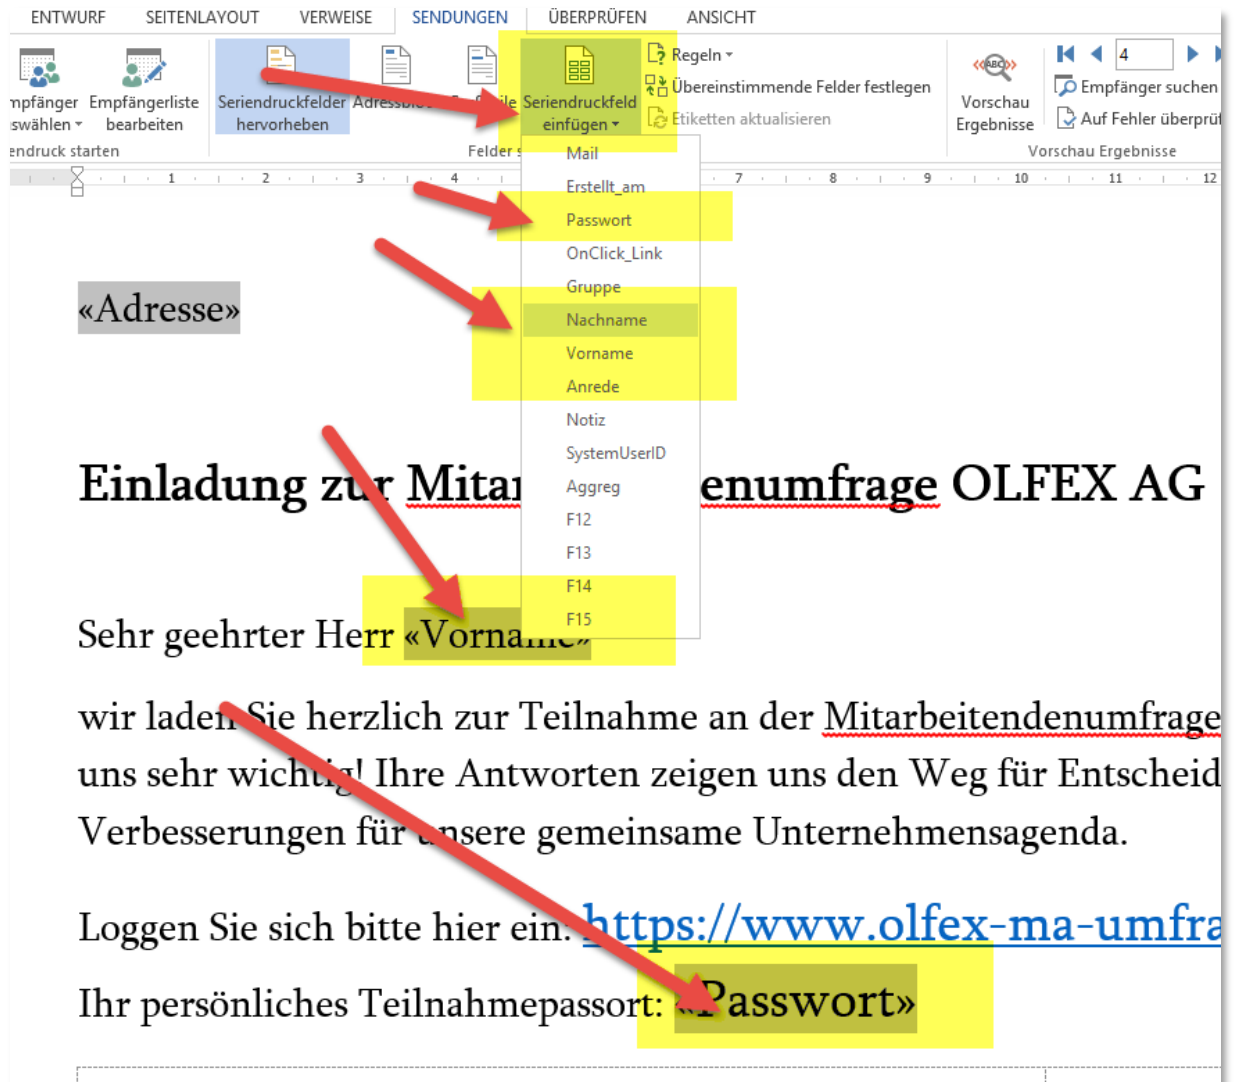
ENTWURF SEITENLAYOUT VERWEISE SENDUNGEN ÜBERPRÜFEN ANSICHT

mpfänger swählen Empfängerliste bearbeiten Seriendruckfelder hervorheben Adressblo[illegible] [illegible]ile Seriendruckfeld einfügen Regeln Übereinstimmende Felder festlegen Etiketten aktualisieren Vorschau Ergebnisse 4 Empfänger suchen Auf Fehler überprüf

endruck starten Felder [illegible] Vorschau Ergebnisse

1 2 3 4 7 8 9 10 11 12

Mail
Erstellt_am
Passwort
OnClick_Link
Gruppe
Nachname
Vorname
Anrede
Notiz
SystemUserID
Aggreg
F12
F13
F14
F15

«Adresse»

Einladung zu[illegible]r Mita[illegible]enumfrage OLFEX AG

Sehr geehrter Herr «Vorna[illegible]»

wir laden Sie herzlich zur Teilnahme an der Mitarbeitendenumfrage uns sehr wichtig! Ihre Antworten zeigen uns den Weg für Entscheid Verbesserungen für unsere gemeinsame Unternehmensagenda.

Loggen Sie sich bitte hier ein: https://www.olfex-ma-umfra

Ihr persönliches Teilnahmepassort: «Passwort»